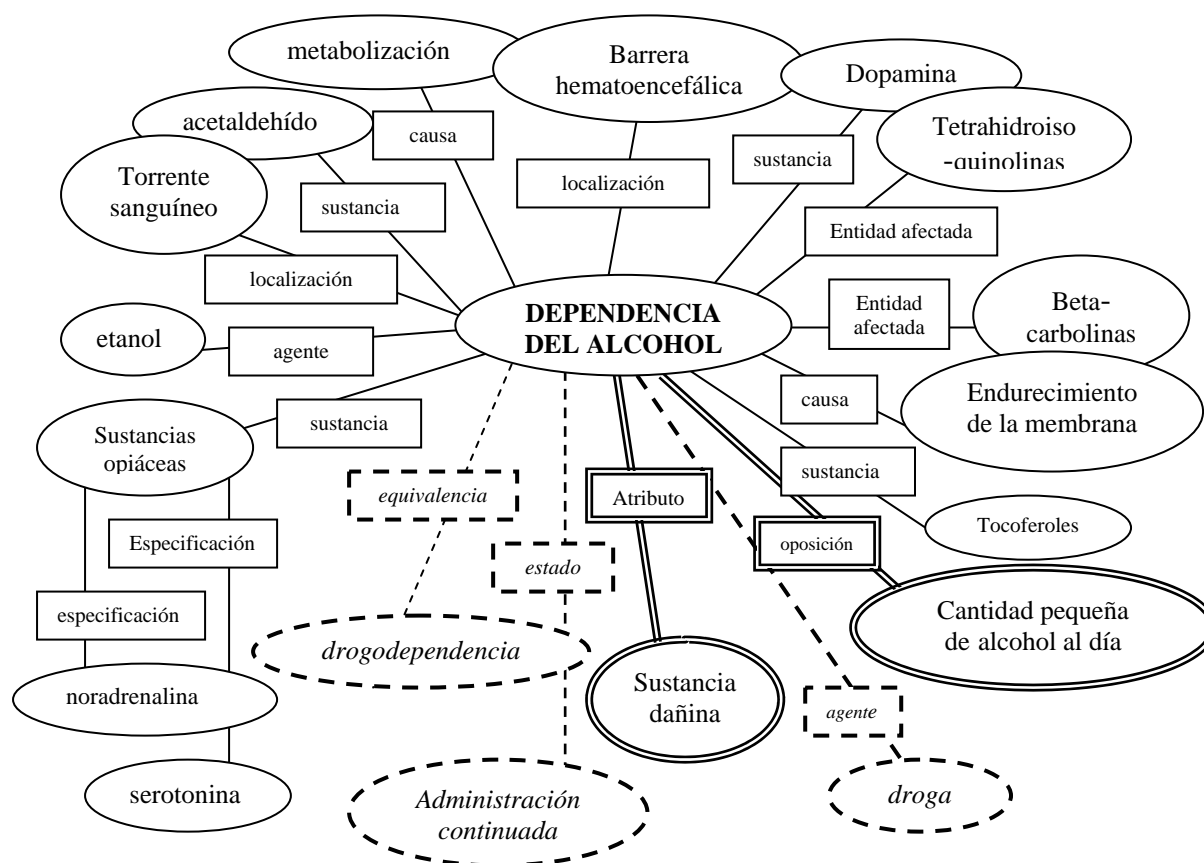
metabolización

Barrera hematoencefálica

Dopamina

acetaldehído

causa

Tetrahidroiso -quinolinas

sustancia

localización

Torrente sanguíneo

sustancia

Entidad afectada

localización

DEPENDENCIA DEL ALCOHOL

Entidad afectada

Beta-carbolinas

etanol

agente

causa

Endurecimiento de la membrana

sustancia

Sustancias opiáceas

sustancia

equivalencia

Atributo

Tocoferoles

Especificación

estado

oposición

especificación

drogodependencia

Cantidad pequeña de alcohol al día

Sustancia dañina

noradrenalina

agente

serotonina

Administración continuada

droga